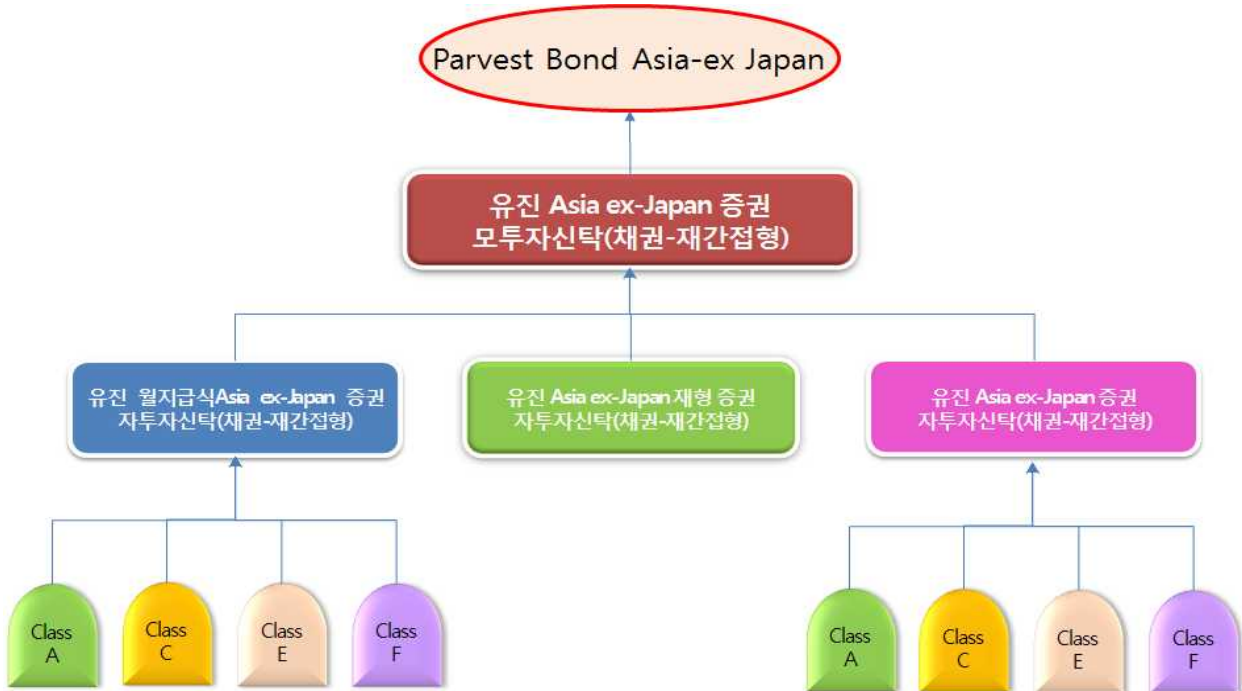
Parvest Bond Asia-ex Japan

유진 Asia ex-Japan 증권 모투자신탁(채권-재간접형)

유진 월지급식Asia ex-Japan 증권 자투자신탁(채권-재간접형)

유진 Asia ex-Japan재형 증권 자투자신탁(채권-재간접형)

유진 Asia ex-Japan증권 자투자신탁(채권-재간접형)

Class A

Class C

Class E

Class F

Class A

Class C

Class E

Class F